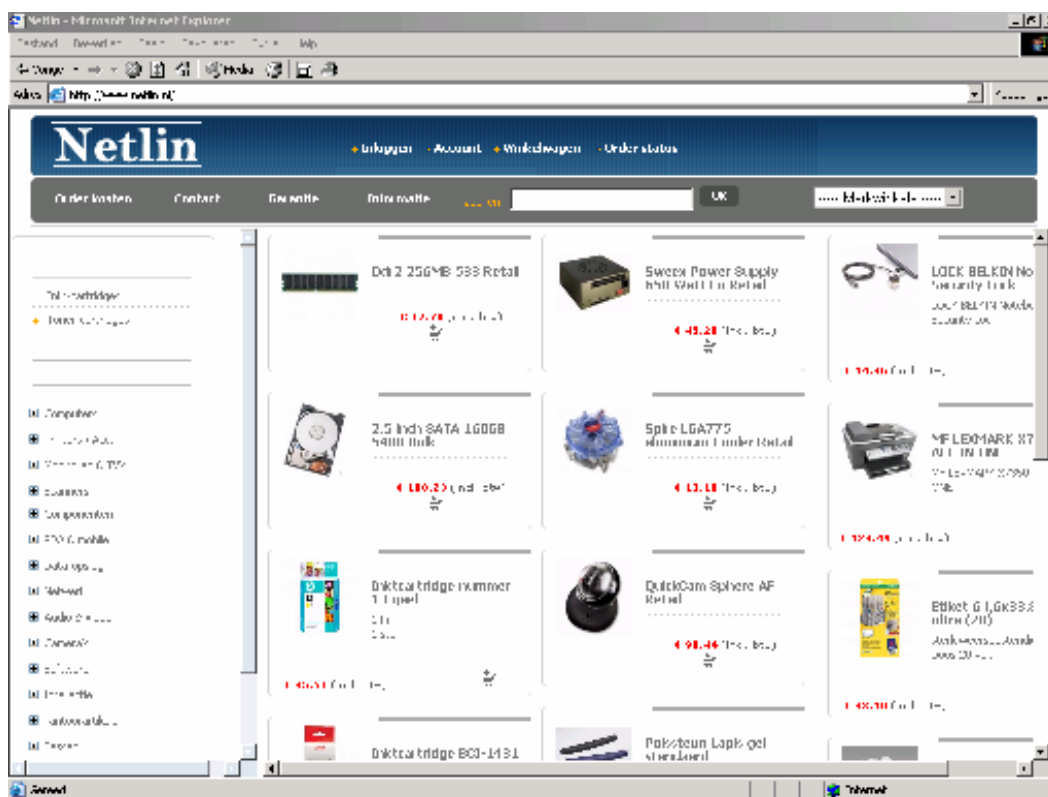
Netlin - Microsoft Internet Explorer
Bestand Bewerken Beeld Favorieten Extra Help
Vorige Zoeken Media
Adres http://www.netlin.nl/
Netlin
Inloggen Account Winkelwagen Orderstatus
Orderkosten Contact Garantie Informatie OK
---- Merkwinkels ----
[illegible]
Toner cartridges
Computers
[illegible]
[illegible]
Scanners
Componenten
PDA & mobile
Data opslag
Netwerk
Audio & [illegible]
Camera's
Software
Printers
Kantoorartikelen
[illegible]
Ddr2 256MB 533 Retail
€ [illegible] (incl. btw)
Sweex Power Supply 550 Watt Lo Retail
€ 45,20 (incl. btw)
LOCK BELKIN No Security Lock
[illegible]
€ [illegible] (incl. btw)
2.5 inch SATA 160GB 5400 Bulk
€ 100,25 (incl. btw)
Spire LGA775 aluminium Cooler Retail
€ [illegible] (incl. btw)
MF LEXMARK X7 ALL IN ONE
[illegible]
€ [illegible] (incl. btw)
Inktcartridge nummer 1 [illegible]
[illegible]
€ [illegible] (incl. btw)
QuickCam Sphere AF Retail
€ 90,46 (incl. btw)
Etiket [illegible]
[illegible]
€ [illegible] (incl. btw)
Inktcartridge BCI-1431
Polssteun Lapis gel standaard
Gereed
Internet